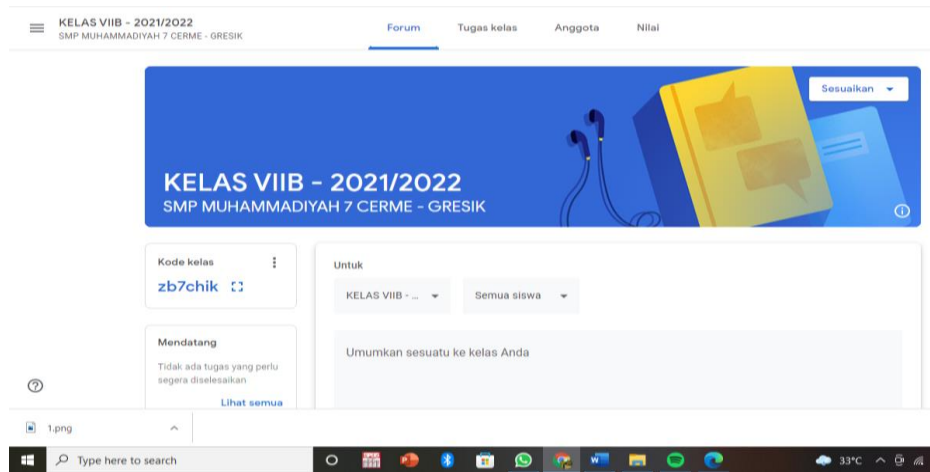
KELAS VIIB - 2021/2022
SMP MUHAMMADIYAH 7 CERME - GRESIK

Forum Tugas kelas Anggota Nilai

Sesuaikan

KELAS VIIB - 2021/2022
SMP MUHAMMADIYAH 7 CERME - GRESIK

Kode kelas
zb7chik

Mendatang
Tidak ada tugas yang perlu segera diselesaikan
Lihat semua

Untuk
KELAS VIIB - ...
Semua siswa

Umumkan sesuatu ke kelas Anda

1.png

Type here to search

33°C